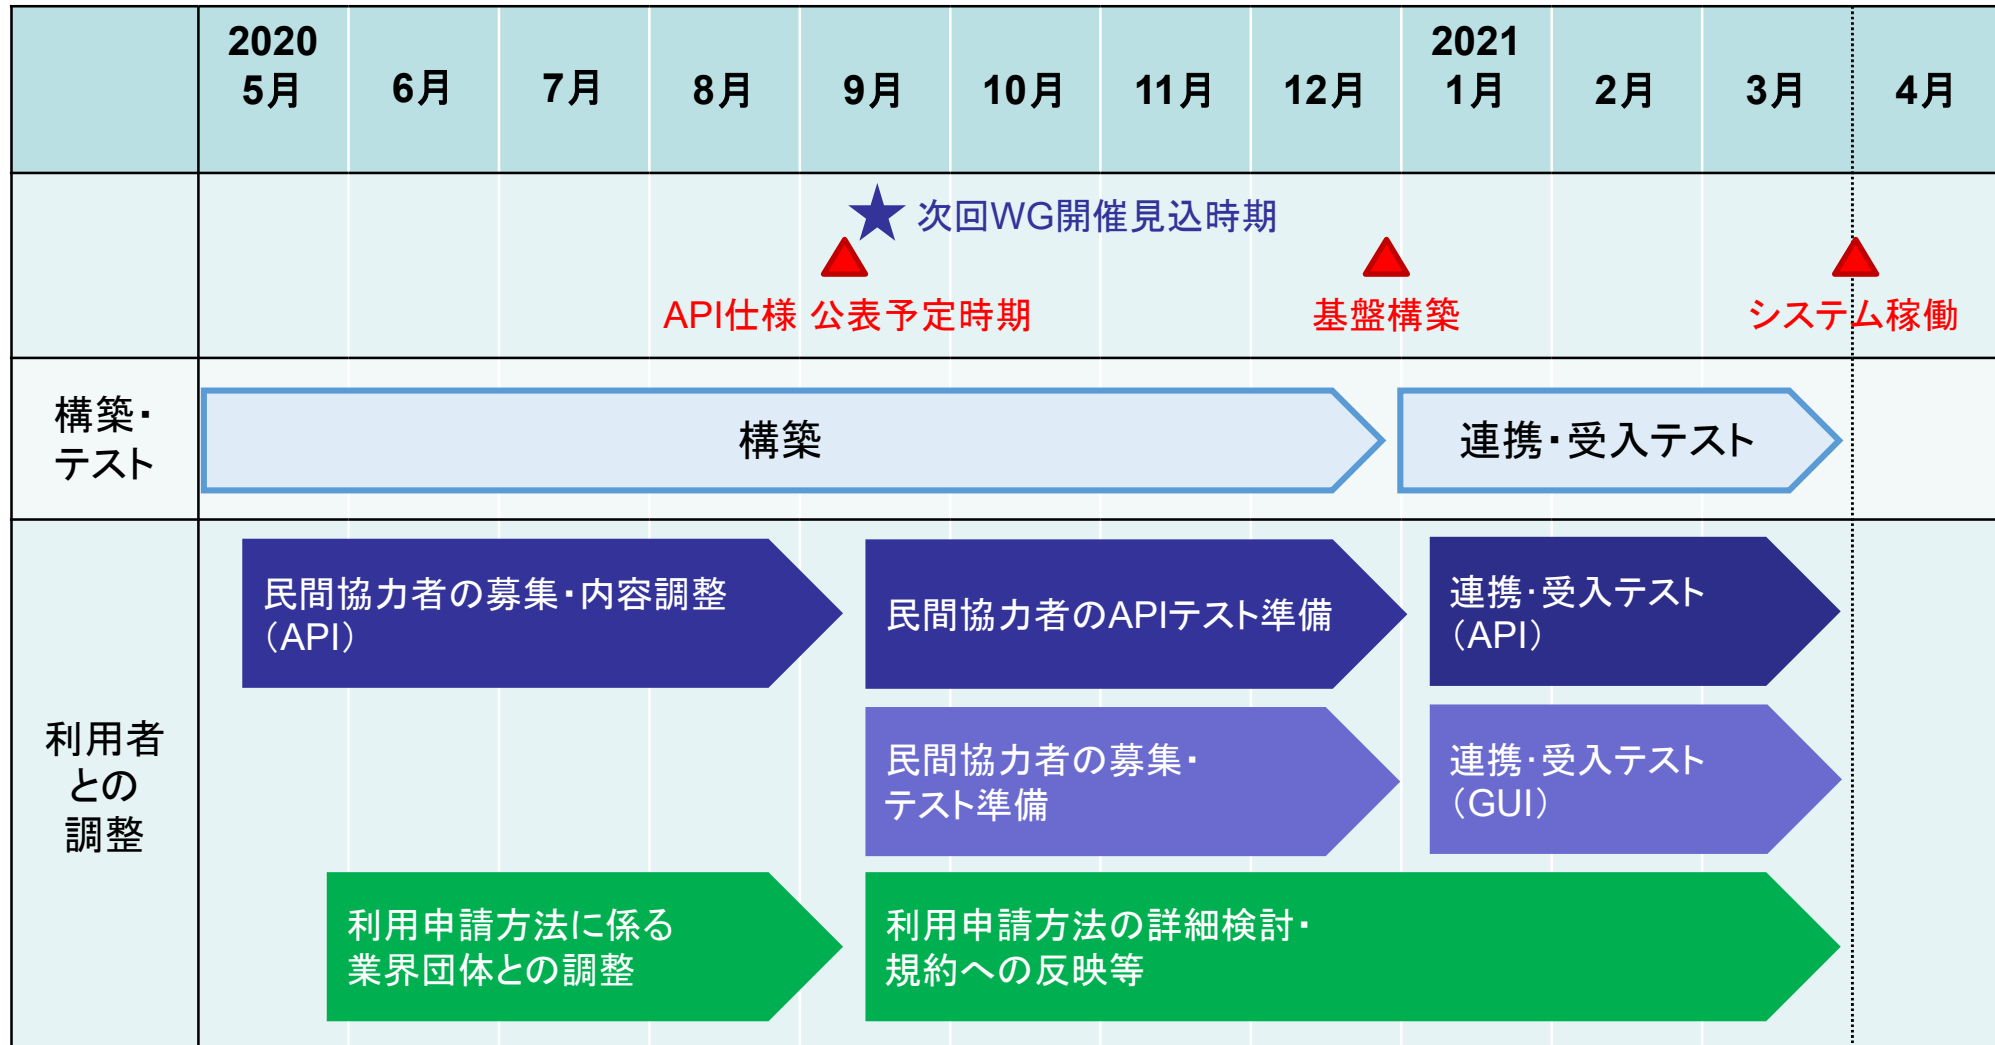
| | 2020 5月 | 6月 | 7月 | 8月 | 9月 | 10月 | 11月 | 12月 | 2021 1月 | 2月 | 3月 | 4月 |
|---|---|---|---|---|---|---|---|---|---|---|---|---|

★ 次回WG開催見込時期

API仕様 公表予定時期

基盤構築

システム稼働

構築・テスト

構築

連携・受入テスト

利用者との調整

民間協力者の募集・内容調整（API）

民間協力者のAPIテスト準備

連携・受入テスト（API）

民間協力者の募集・テスト準備

連携・受入テスト（GUI）

利用申請方法に係る業界団体との調整

利用申請方法の詳細検討・規約への反映等